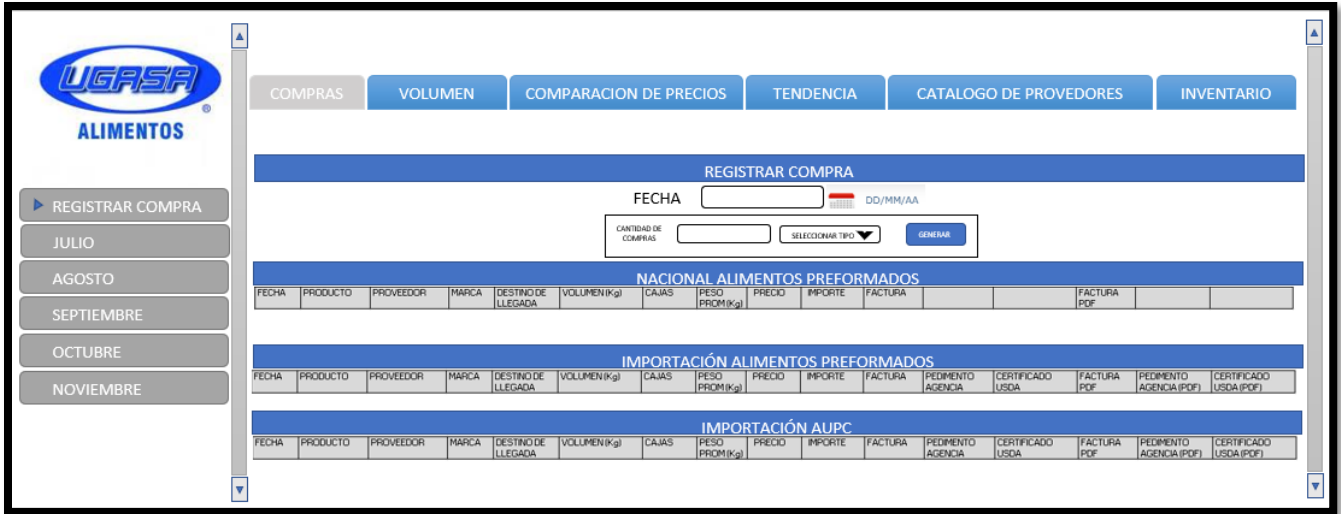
UGASA
ALIMENTOS

REGISTRAR COMPRA
JULIO
AGOSTO
SEPTIEMBRE
OCTUBRE
NOVIEMBRE

COMPRAS | VOLUMEN | COMPARACION DE PRECIOS | TENDENCIA | CATALOGO DE PROVEDORES | INVENTARIO

REGISTRAR COMPRA

FECHA DD/MM/AA

CANTIDAD DE COMPRAS SELECCIONAR TIPO GENERAR

NACIONAL ALIMENTOS PREFORMADOS

| FECHA | PRODUCTO | PROVEEDOR | MARCA | DESTINO DE LLEGADA | VOLUMEN (Kg) | CAJAS | PESO PROM (Kg) | PRECIO | IMPORTE | FACTURA | | | FACTURA PDF | | |
|---|---|---|---|---|---|---|---|---|---|---|---|---|---|---|---|

IMPORTACIÓN ALIMENTOS PREFORMADOS

| FECHA | PRODUCTO | PROVEEDOR | MARCA | DESTINO DE LLEGADA | VOLUMEN (Kg) | CAJAS | PESO PROM (Kg) | PRECIO | IMPORTE | FACTURA | PEDIMENTO AGENCIA | CERTIFICADO USDA | FACTURA PDF | PEDIMENTO AGENCIA (PDF) | CERTIFICADO USDA (PDF) |
|---|---|---|---|---|---|---|---|---|---|---|---|---|---|---|---|

IMPORTACIÓN AUPC

| FECHA | PRODUCTO | PROVEEDOR | MARCA | DESTINO DE LLEGADA | VOLUMEN (Kg) | CAJAS | PESO PROM (Kg) | PRECIO | IMPORTE | FACTURA | PEDIMENTO AGENCIA | CERTIFICADO USDA | FACTURA PDF | PEDIMENTO AGENCIA (PDF) | CERTIFICADO USDA (PDF) |
|---|---|---|---|---|---|---|---|---|---|---|---|---|---|---|---|